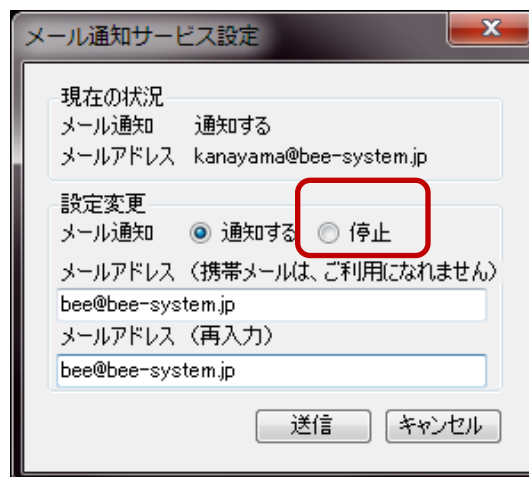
メール通知サービス設定

x

現在の状況
メール通知　通知する
メールアドレス　kanayama@bee-system.jp

設定変更
メール通知　通知する　停止
メールアドレス（携帯メールは、ご利用になれません）
bee@bee-system.jp
メールアドレス（再入力）
bee@bee-system.jp

送信　キャンセル